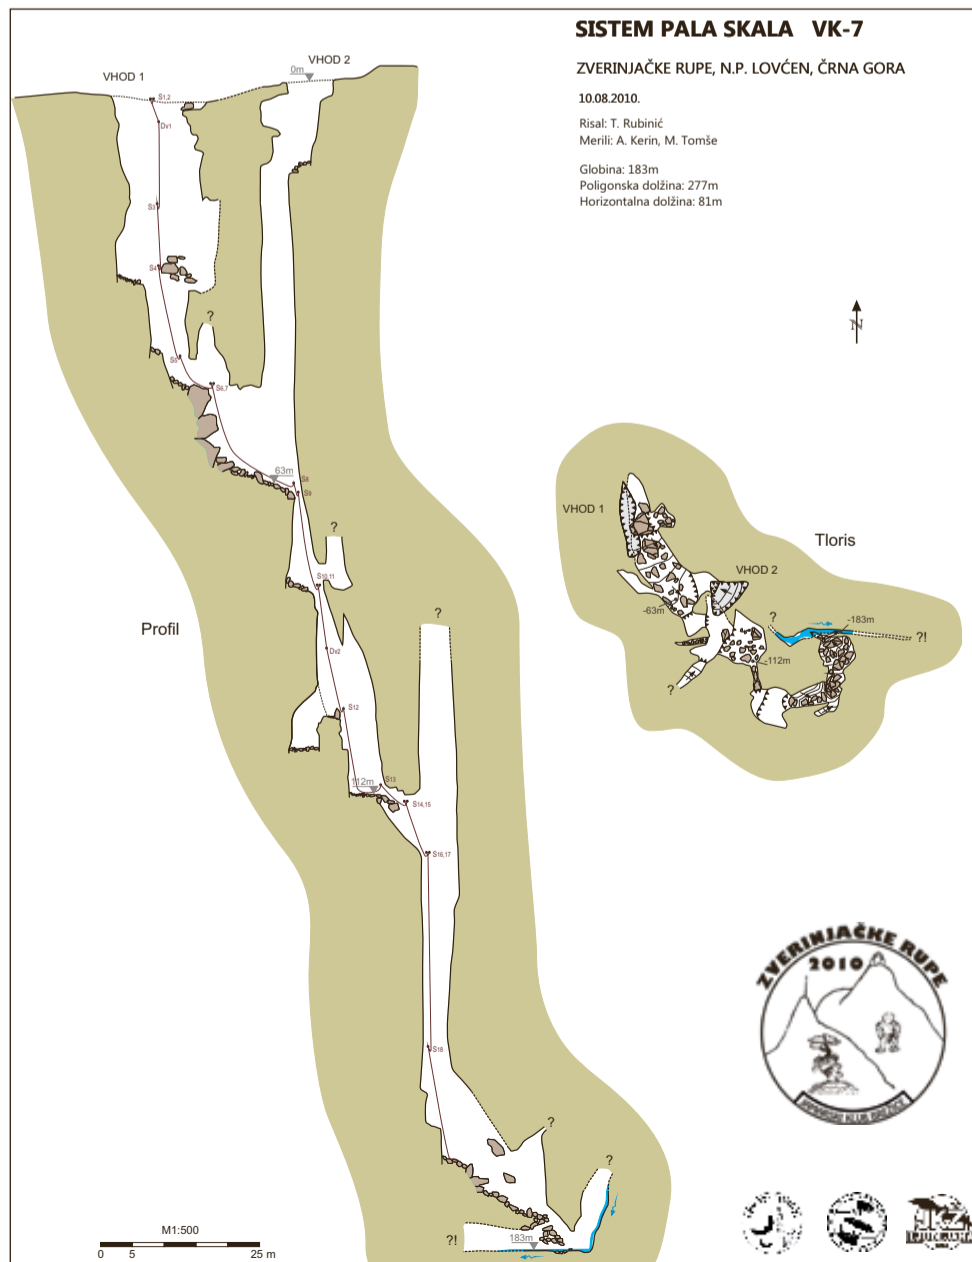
SISTEM PALA SKALA VK-7

ZVERINJAČKE RUPE, N.P. LOVĆEN, ČRNA GORA

10.08.2010.

Risal: T. Rubinić
Merili: A. Kerin, M. Tomše

Globina: 183m
Poligonska dolžina: 277m
Horizontalna dolžina: 81m

N

VHOD 1
VHOD 2
0m
S1,2
Dv1
S3
S4
?
S5
S6,7
63m
S8
S9
?
S10,11
Dv2
S12
?
112m
S13
S14,15
S16,17
S18
?
?
?!
183m

Profil

VHOD 1
Tloris
VHOD 2
-63m
?
-183m
?!
-112m
?

ZVERINJAČKE RUPE
2010

M1:500
0 5 25 m